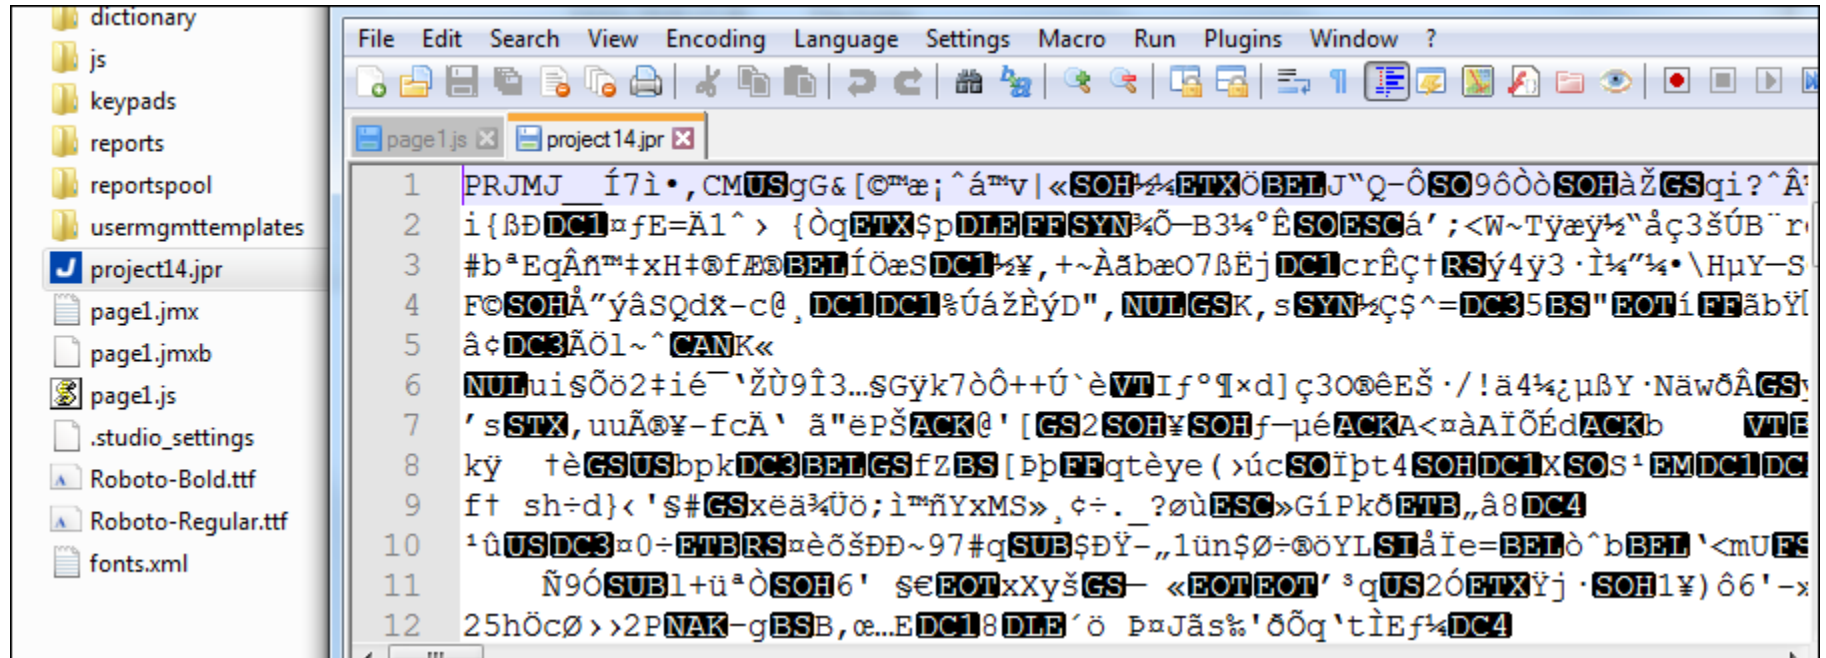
dictionary
js
keypads
reports
reportspool
usermgmttemplates
project14.jpr
page1.jmx
page1.jmxb
page1.js
.studio_settings
Roboto-Bold.ttf
Roboto-Regular.ttf
fonts.xml

File Edit Search View Encoding Language Settings Macro Run Plugins Window ?

page1.js
project14.jpr

1 PRJMJ ͟ Í7ì•,CMUSgG&[©™æ¡ˆá™v|«SOH¼ETXÖBELJ˜Q–ÔSO9ôòòSOHàŽGSqi?ˆÂ
2 i{ßÐDC1¤ƒE=Ä1ˆ› {ÒqETX$pDLEFFSYN¾Õ–B3¼°ÊSOESCá';<W~Týæý½"åç3šÚB¨r
3 #bªEqÂñ™‡xH‡®fÆ®BELÍÖæSDC1½¥,+~ÀãbæO7ßËjDC1crÊÇ†RSý4ý3·Ì¼"¼•\HµY—S
4 F©SOHÅ"ýâSQdẍ-c@¸DC1DC1%ÚážÈýD",NULGSK,sSYN½Ç$^=DC35BS"EOTíFFåbÝ
5 â¢DC3ÄÖl~ˆCANK«
6 NULui§Õö2‡ié¯'ŽÙ9Î3…§Gÿk7òÔ++Ú`èVTIƒ°¶×d]ç3O®êEŠ·/!ä4¼¿µßY·NäwðÅGS
7 'sSTX,uuÃ®¥-fcÄ' ã"ëPŠACK@'[GS2SOH¥SOHƒ—µéACKA<¤àAÏÕÉdACKb VTE
8 kÿ †èGSUSbpkDC3BELGSfZBS[ÞþFFqtèye(›úcSOÏpt4SOHDC1XSOS¹EMDC1DC
9 f† sh÷d}‹'$#GSxëä¾Üö;ì™ñYxMS»¸¢÷._?øùESC»GíPkðETB„â8DC4
10 ¹ûUSDC3¤0÷ETBRS¤èõšÐÐ~97#qSUB$ÐŸ–„1ün$Ø÷®öYLSIåÏe=BELò^bBEL'<mUFS
11 Ñ9ÓSUB1+üªÒSOH6' $€EOTxXyšGS— «EOTEOT'³qUS2ÓETXŸj·SOH1¥)ô6'-×
12 25hÖcØ››2PNAK–gBSB,œ…EDC18DLE´ö Þ¤Jãs‰'õÕq'tÌEƒ¼DC4